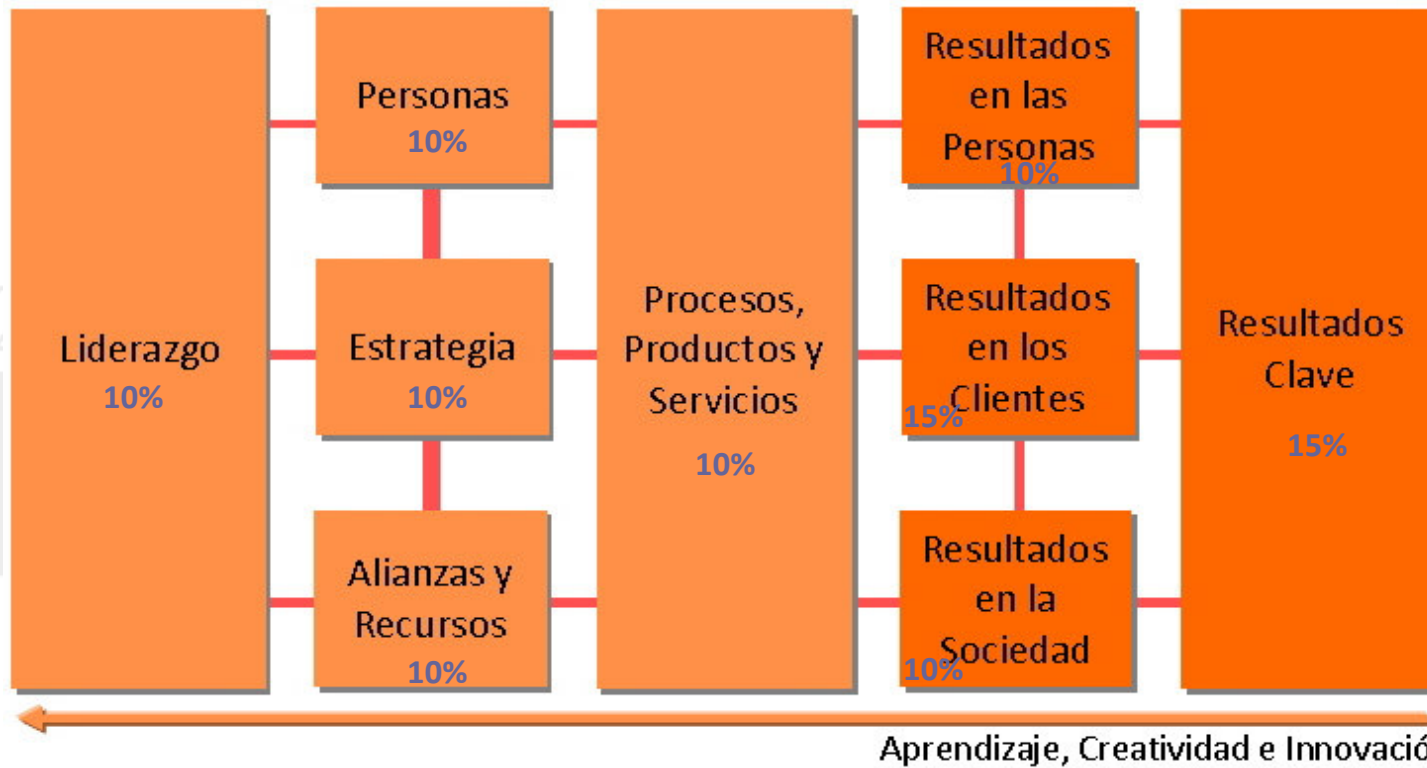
Liderazgo
10%

Personas
10%

Estrategia
10%

Alianzas y Recursos
10%

Procesos, Productos y Servicios
10%

Resultados en las Personas
10%

Resultados en los Clientes
15%

Resultados en la Sociedad
10%

Resultados Clave
15%

Aprendizaje, Creatividad e Innovació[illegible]